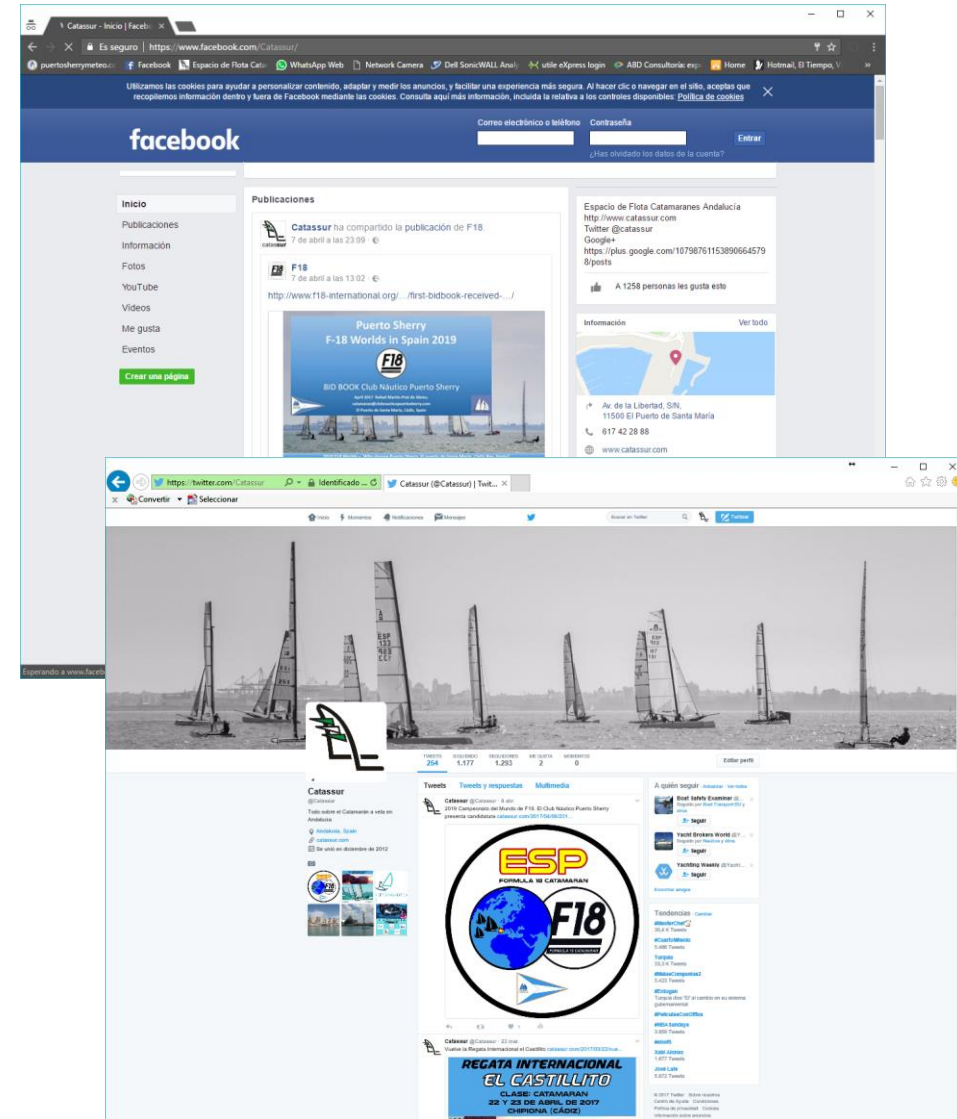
Catassur - Inicio | Faceb ×

Es seguro | https://www.facebook.com/Catassur/

puertosherrymeteo.c Facebook Espacio de Flota Cata WhatsApp Web Network Camera Dell SonicWALL Analy utile eXpress login ABD Consultoria: exp Home Hotmail, El Tiempo, V »

Utilizamos las cookies para ayudar a personalizar contenido, adaptar y medir los anuncios, y facilitar una experiencia más segura. Al hacer clic o navegar en el sitio, aceptas que recopilemos información dentro y fuera de Facebook mediante las cookies. Consulta aquí más información, incluida la relativa a los controles disponibles: Política de cookies

facebook

Correo electrónico o teléfono Contraseña Entrar

¿Has olvidado los datos de la cuenta?

Inicio
Publicaciones
Información
Fotos
YouTube
Videos
Me gusta
Eventos
Crear una página

Publicaciones

Catassur ha compartido la publicación de F18.
7 de abril a las 23:09

F18
7 de abril a las 13:02

http://www.f18-international.org/…/first-bidbook-received-…/

Puerto Sherry
F-18 Worlds in Spain 2019
F18
BID BOOK Club Náutico Puerto Sherry

Espacio de Flota Catamaranes Andalucía
http://www.catassur.com
Twitter @catassur
Google+
https://plus.google.com/107987611538906645798/posts

A 1258 personas les gusta esto

Información Ver todo

Av. de la Libertad, S/N, 11500 El Puerto de Santa María
617 42 28 88
www.catassur.com

Esperando a www.faceb

https://twitter.com/Catassur Identificado ... Catassur (@Catassur) | Twit... ×

Convertir Seleccionar

Inicio Momentos Notificaciones Mensajes Buscar en Twitter Twittear

TWEETS 254 SIGUIENDO 1.177 SEGUIDORES 1.293 ME GUSTA 2 MOMENTOS 0

Editar perfil

Catassur
@Catassur
Todo sobre el Catamarán a vela en Andalucía
Andalucía, Spain
catassur.com
Se unió en diciembre de 2012

Tweets Tweets y respuestas Multimedia

Catassur @Catassur · 8 abr.
2019 Campeonato del Mundo de F18. El Club Náutico Puerto Sherry presenta candidatura catassur.com/2017/04/08/201...

ESP
FORMULA 18 CATAMARAN
F18

Catassur @Catassur · 22 mar.
Vuelve la Regata Internacional el Castillito catassur.com/2017/03/22/vue...

REGATA INTERNACIONAL
EL CASTILLITO
CLASE: CATAMARAN
22 Y 23 DE ABRIL DE 2017
CHIPIONA (CÁDIZ)

A quién seguir · Actualizar · Ver todos

Boat Safety Examiner
Seguir

Yacht Brokers World
Seguir

Yachting Weekly
Seguir

Encontrar amigos

Tendencias · Cambiar

#MasterChef
#CuartoMilenio
Tunpala
#MalasCompanias2
#Erdogan
#PeticionesConOffice
#NBA Sundays
#Ahora
Xabi Alonso
José Luis

© 2017 Twitter Sobre nosotros Centro de Ayuda Condiciones Política de privacidad Cookies Información sobre anuncios